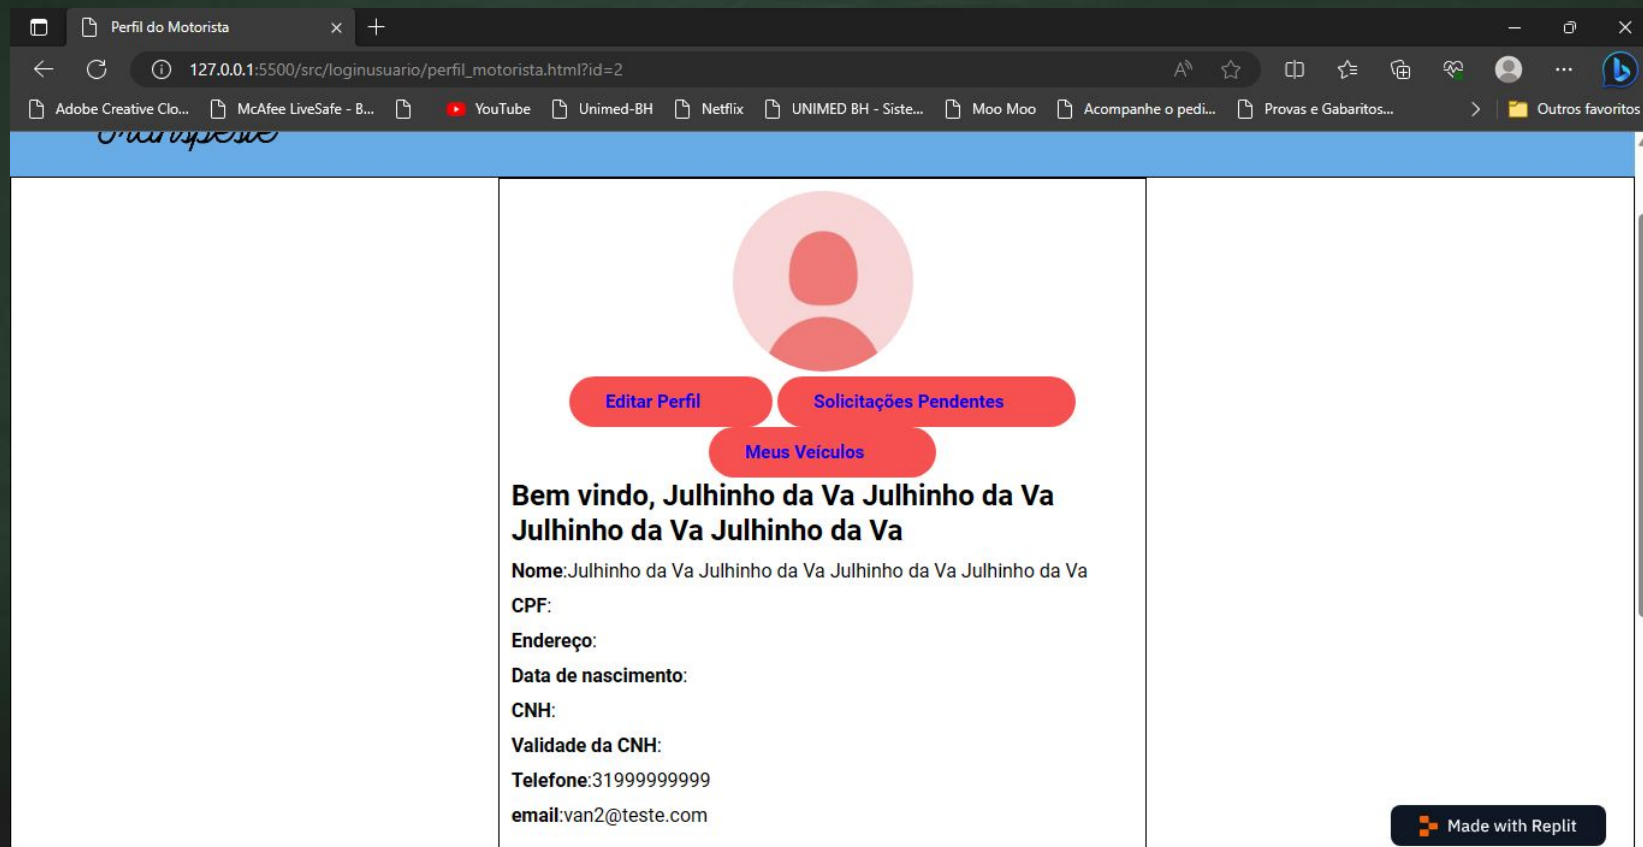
Perfil do Motorista

127.0.0.1:5500/src/loginusuario/perfil_motorista.html?id=2

Adobe Creative Clo... McAfee LiveSafe - B... YouTube Unimed-BH Netflix UNIMED BH - Siste... Moo Moo Acompanhe o pedi... Provas e Gabaritos... Outros favoritos

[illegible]

Editar Perfil
Solicitações Pendentes
Meus Veículos

Bem vindo, Julhinho da Va Julhinho da Va Julhinho da Va Julhinho da Va

Nome:Julhinho da Va Julhinho da Va Julhinho da Va Julhinho da Va

CPF:

Endereço:

Data de nascimento:

CNH:

Validade da CNH:

Telefone:31999999999

email:van2@teste.com

Made with Replit